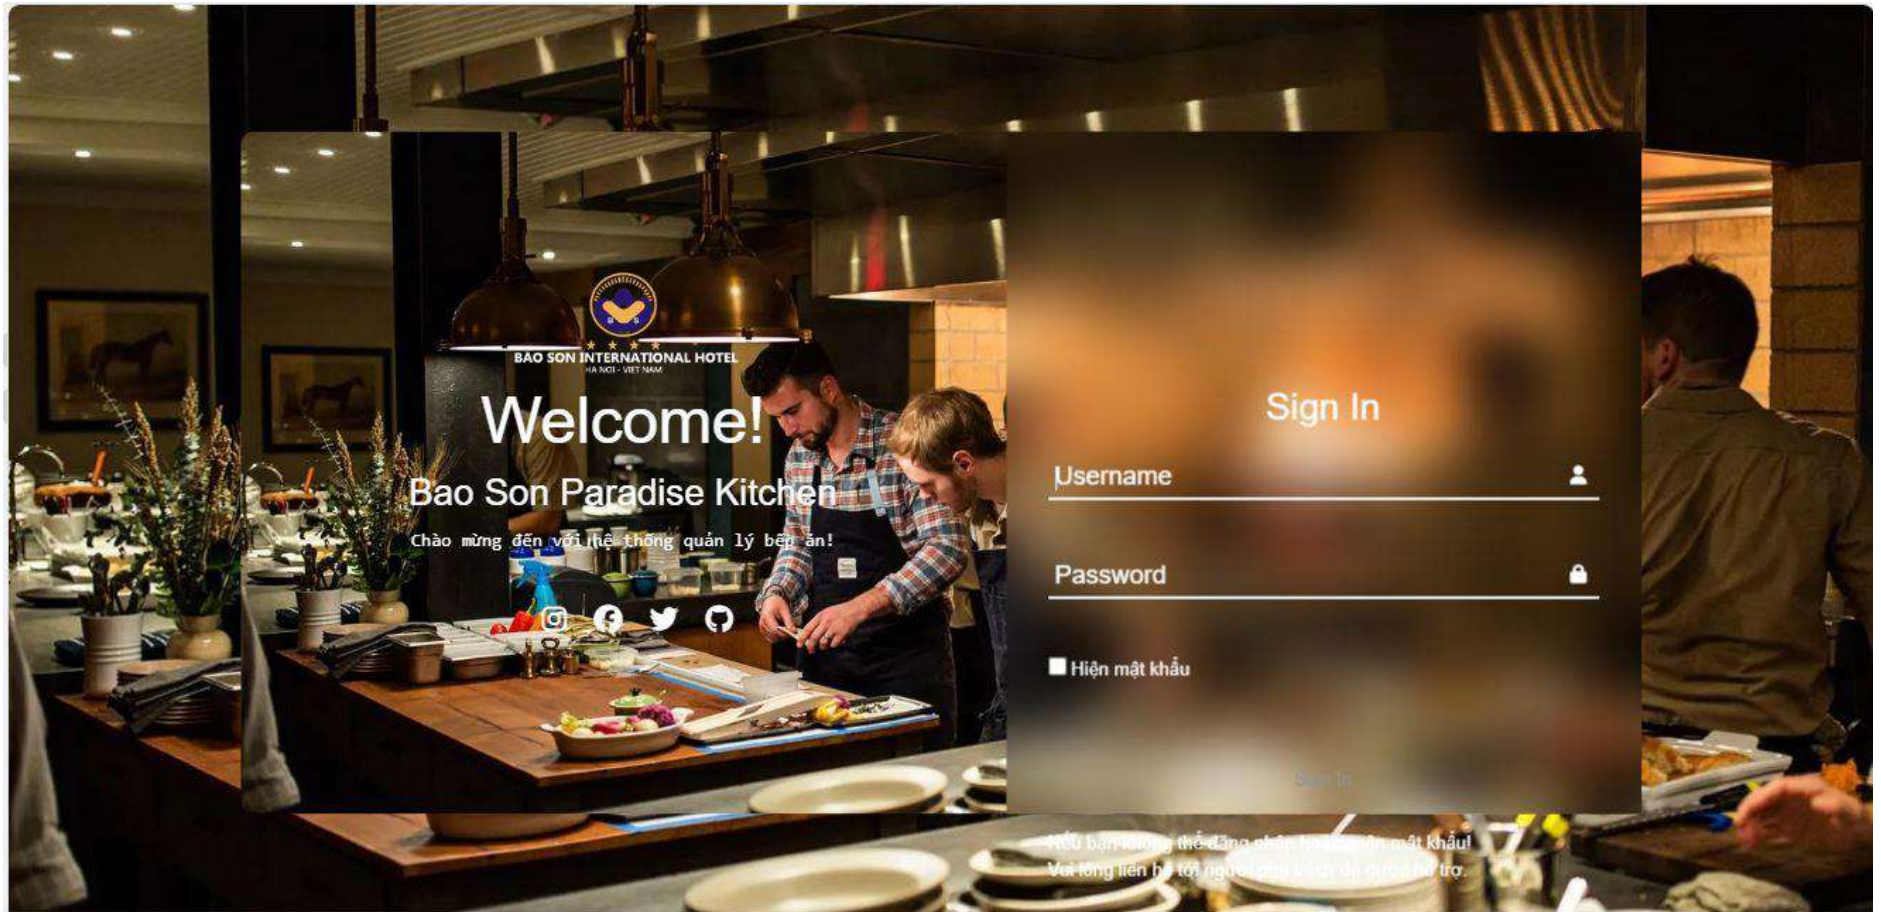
BAO SON INTERNATIONAL HOTEL
HA NOI - VIET NAM

Welcome!

Bao Son Paradise Kitchen

Chào mừng đến với hệ thống quản lý bếp ăn!

Sign In

Username

Password

Hiện mật khẩu

Sign In

Nếu bạn không thể đăng nhập hoặc quên mật khẩu!
Vui lòng liên hệ tới người phụ trách để được hỗ trợ.